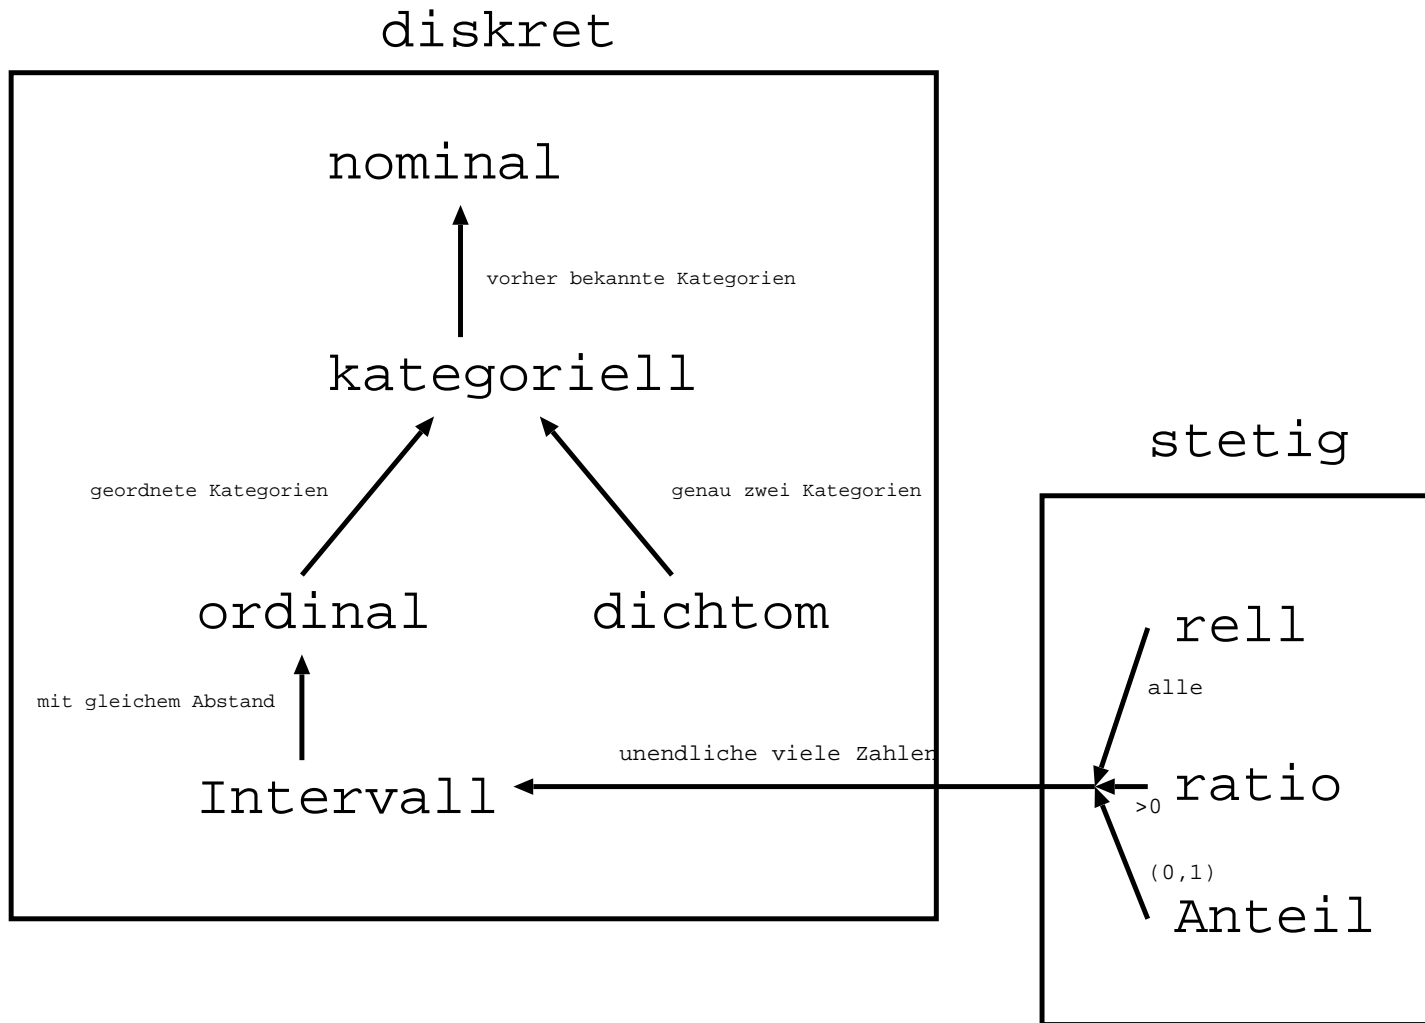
diskret

nominal

vorher bekannte Kategorien

kategoriell

geordnete Kategorien

genau zwei Kategorien

ordinal

dichtom

mit gleichem Abstand

Intervall

unendliche viele Zahlen

stetig

rell

alle

ratio

>0

(0,1)

Anteil